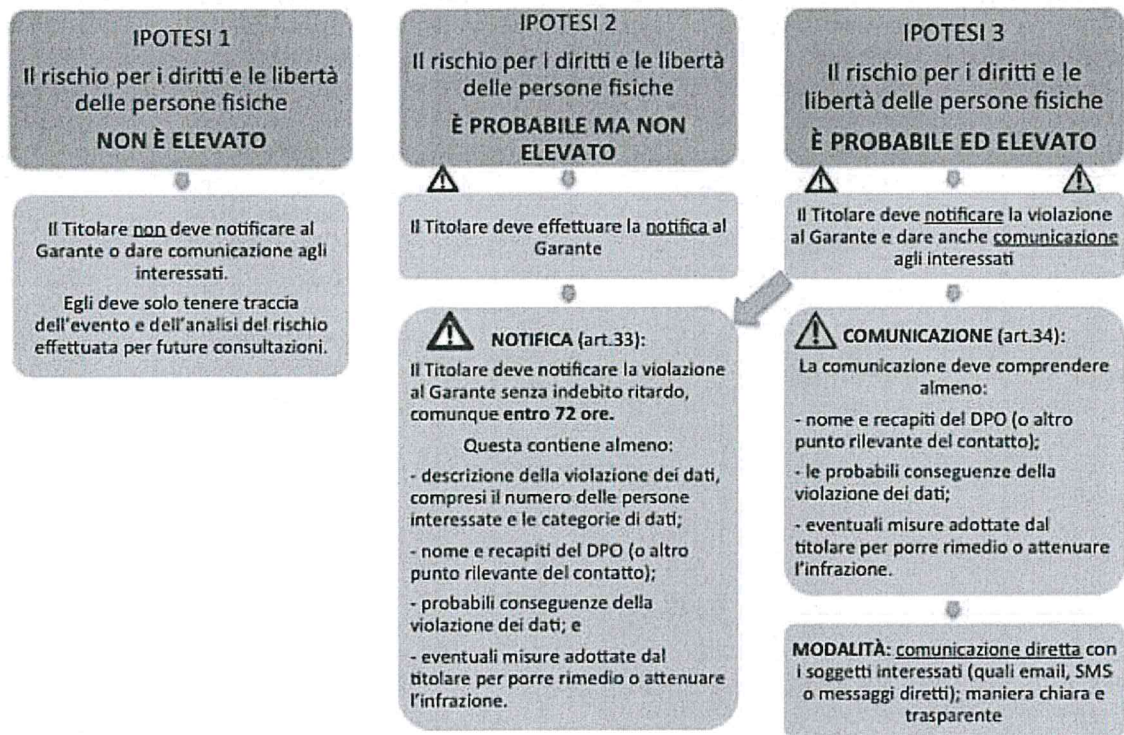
IPOTESI 1
Il rischio per i diritti e le libertà delle persone fisiche
NON È ELEVATO

Il Titolare non deve notificare al Garante o dare comunicazione agli interessati.
Egli deve solo tenere traccia dell'evento e dell'analisi del rischio effettuata per future consultazioni.

IPOTESI 2
Il rischio per i diritti e le libertà delle persone fisiche
È PROBABILE MA NON ELEVATO

Il Titolare deve effettuare la notifica al Garante

NOTIFICA (art.33):
Il Titolare deve notificare la violazione al Garante senza indebito ritardo, comunque entro 72 ore.
Questa contiene almeno:
- descrizione della violazione dei dati, compresi il numero delle persone interessate e le categorie di dati;
- nome e recapiti del DPO (o altro punto rilevante del contatto);
- probabili conseguenze della violazione dei dati; e
- eventuali misure adottate dal titolare per porre rimedio o attenuare l'infrazione.

IPOTESI 3
Il rischio per i diritti e le libertà delle persone fisiche
È PROBABILE ED ELEVATO

Il Titolare deve notificare la violazione al Garante e dare anche comunicazione agli interessati

COMUNICAZIONE (art.34):
La comunicazione deve comprendere almeno:
- nome e recapiti del DPO (o altro punto rilevante del contatto);
- le probabili conseguenze della violazione dei dati;
- eventuali misure adottate dal titolare per porre rimedio o attenuare l'infrazione.

MODALITÀ: comunicazione diretta con i soggetti interessati (quali email, SMS o messaggi diretti); maniera chiara e trasparente